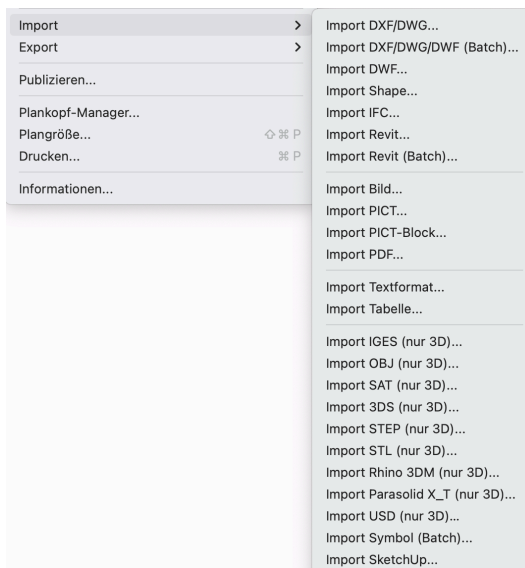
Import >
Export >

Publizieren...

Plankopf-Manager...
Plangröße... ⇧⌘P
Drucken... ⌘P

Informationen...

Import DXF/DWG...
Import DXF/DWG/DWF (Batch)...
Import DWF...
Import Shape...
Import IFC...
Import Revit...
Import Revit (Batch)...

Import Bild...
Import PICT...
Import PICT-Block...
Import PDF...

Import Textformat...
Import Tabelle...

Import IGES (nur 3D)...
Import OBJ (nur 3D)...
Import SAT (nur 3D)...
Import 3DS (nur 3D)...
Import STEP (nur 3D)...
Import STL (nur 3D)...
Import Rhino 3DM (nur 3D)...
Import Parasolid X_T (nur 3D)...
Import USD (nur 3D)...
Import Symbol (Batch)...
Import SketchUp...